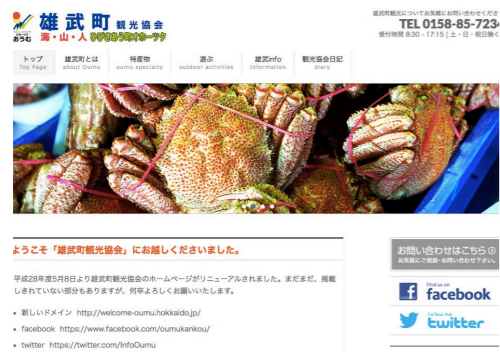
おうむ 雄武町観光協会
海・山・人 ひがきおうむオホーツク

雄武町観光についてお気軽にお問い合わせください
TEL 0158-85-7234
受付時間 8:30 - 17:15 [土・日・祝日除く]

トップ
Top Page
雄武町とは
about Oumu
特産物
oumu specialty
遊ぶ
outdoor activities
雄武info
information
観光協会日記
diary

ようこそ「雄武町観光協会」にお越しくださいました。

平成28年度5月8日より雄武町観光協会のホームページがリニューアルされました。まだまだ、掲載しきれていない部分もありますが、何卒よろしくお願いいたします。

• 新しいドメイン http://welcome-oumu.hokkaido.jp/
• facebook https://www.facebook.com/oumukankou/
• twitter https://twitter.com/InfoOumu

お問い合わせはこちら
お気軽にご相談・お問い合わせください。

Find us on
facebook

Follow me
twitter